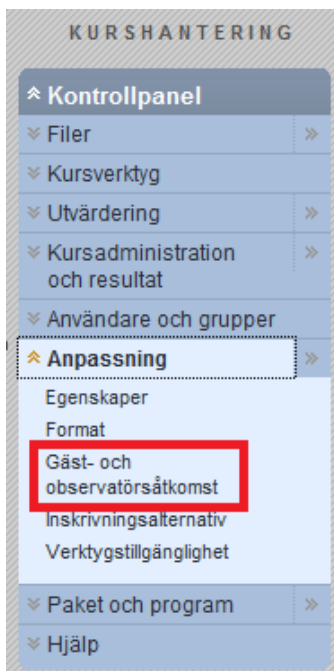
KURSHANTERING

Kontrollpanel

Filer

Kursverktyg

Utvärdering

Kursadministration och resultat

Användare och grupper

Anpassning

Egenskaper

Format

Gäst- och observatörsåtkomst

Inskrivningsalternativ

Verktygstillgänglighet

Paket och program

Hjälp